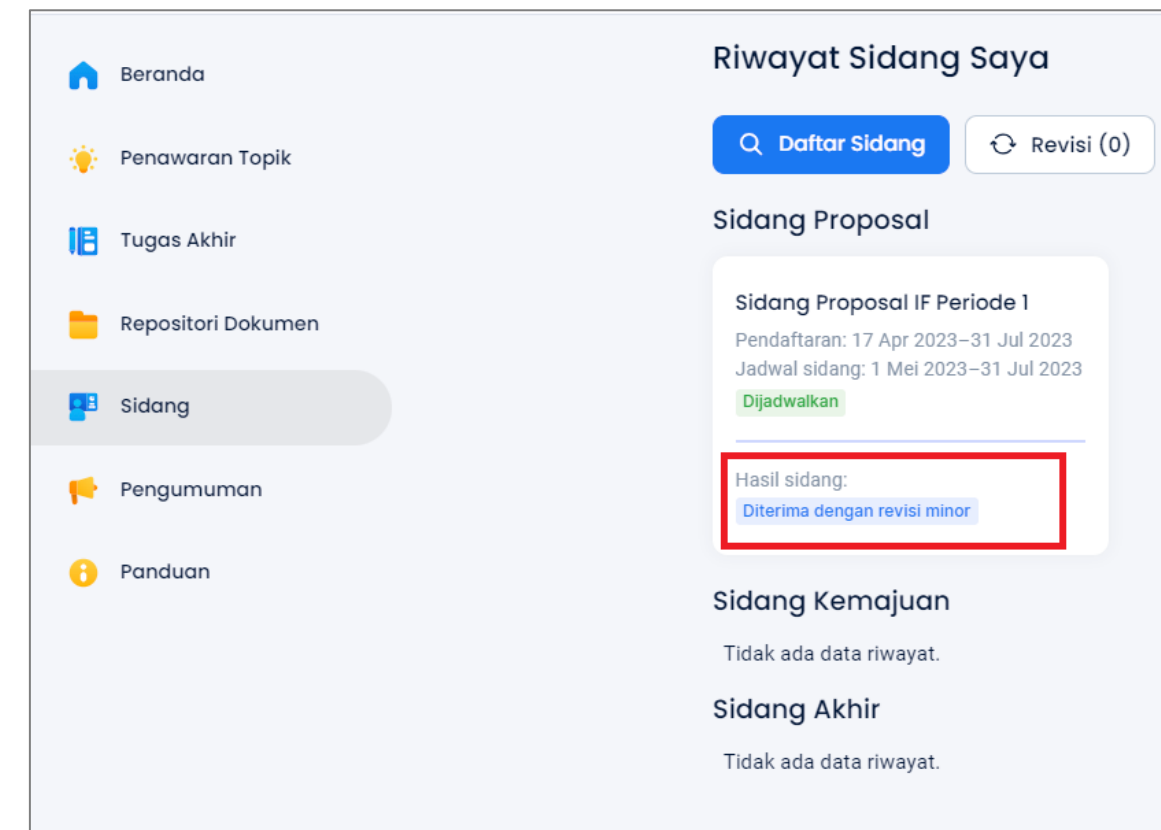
Beranda

Penawaran Topik

Tugas Akhir

Repositori Dokumen

Sidang

Pengumuman

Panduan

Riwayat Sidang Saya

Daftar Sidang

Revisi (0)

Sidang Proposal

Sidang Proposal IF Periode 1

Pendaftaran: 17 Apr 2023–31 Jul 2023
Jadwal sidang: 1 Mei 2023–31 Jul 2023

Dijadwalkan

Hasil sidang:

Diterima dengan revisi minor

Sidang Kemajuan

Tidak ada data riwayat.

Sidang Akhir

Tidak ada data riwayat.